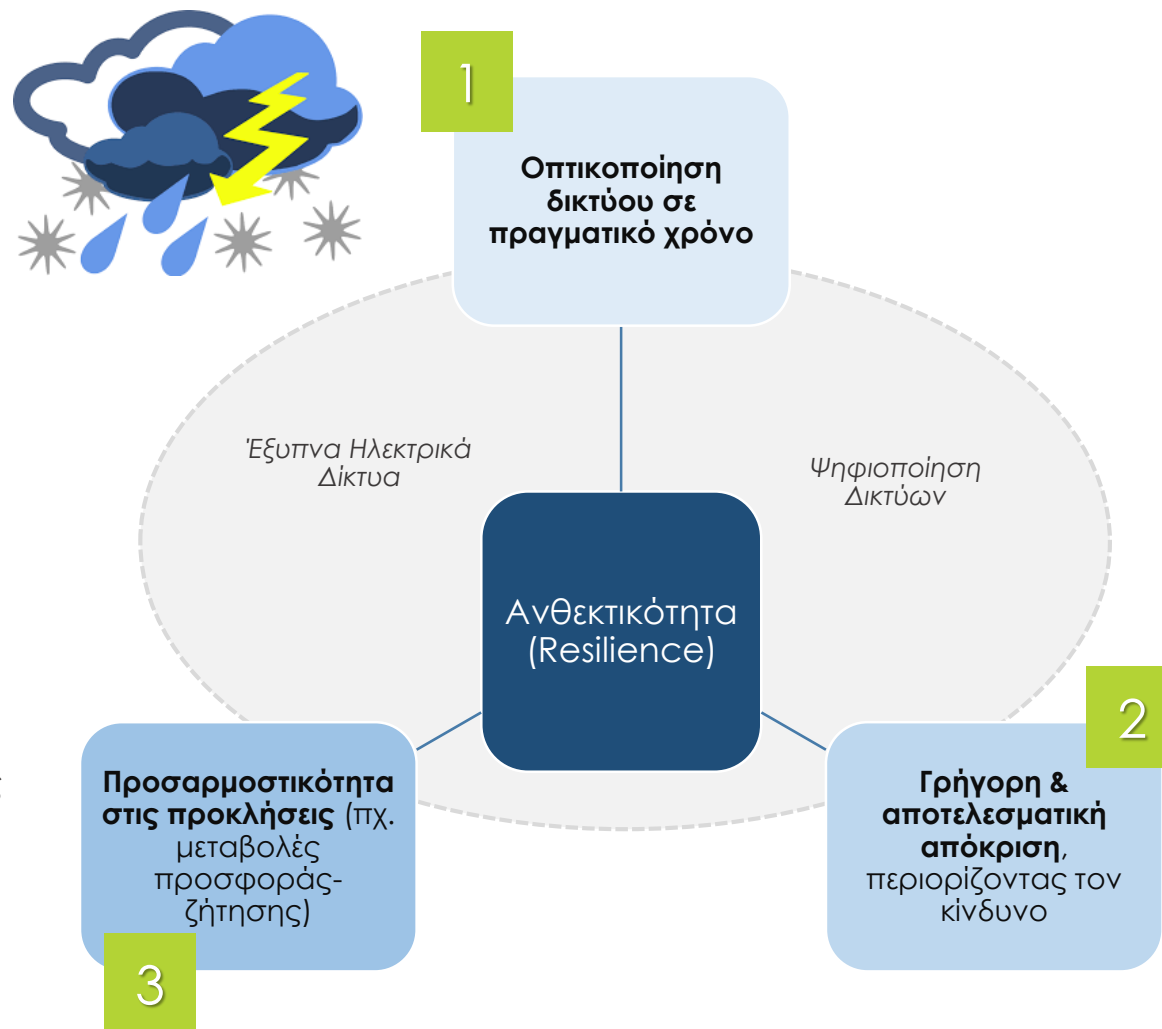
1

**Οπτικοποίηση δικτύου σε πραγματικό χρόνο**

*Έξυπνα Ηλεκτρικά Δίκτυα*

*Ψηφιοποίηση Δικτύων*

Ανθεκτικότητα (Resilience)

2

**Γρήγορη & αποτελεσματική απόκριση**, περιορίζοντας τον κίνδυνο

**Προσαρμοστικότητα στις προκλήσεις** (πχ. μεταβολές προσφοράς-ζήτησης)

3